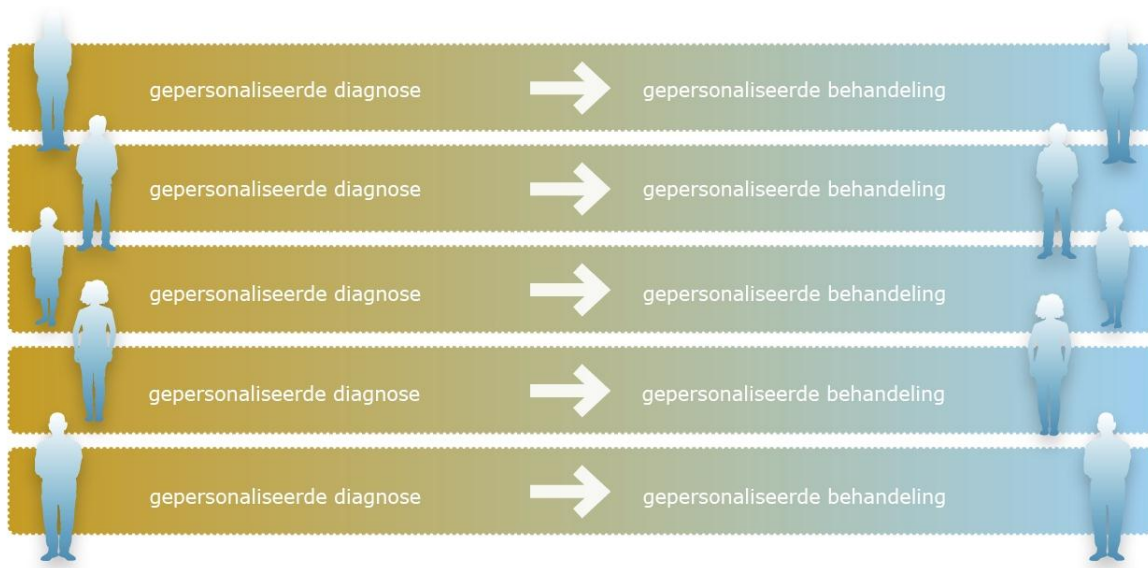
gepersonaliseerde diagnose → gepersonaliseerde behandeling

gepersonaliseerde diagnose → gepersonaliseerde behandeling

gepersonaliseerde diagnose → gepersonaliseerde behandeling

gepersonaliseerde diagnose → gepersonaliseerde behandeling

gepersonaliseerde diagnose → gepersonaliseerde behandeling